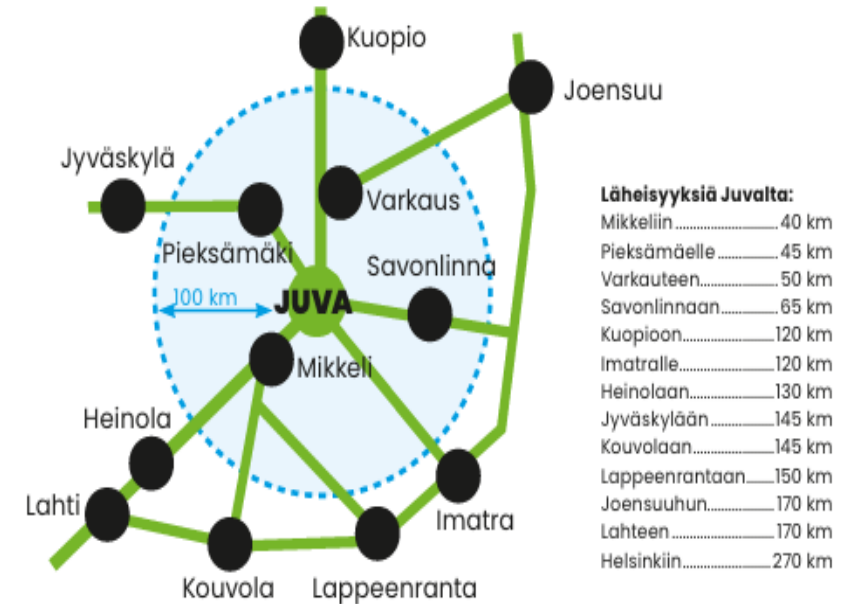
Kuopio
Joensuu
Jyväskylä
Varkaus
Pieksämäki
Savonlinna
100 km
JUVA
Mikkeli
Heinola
Lahti
Imatra
Kouvola
Lappeenranta

Läheisyyksiä Juvalta:

| | |
|---|---|
| Mikkeliin | 40 km |
| Pieksämäelle | 45 km |
| Varkauteen | 50 km |
| Savonlinnaan | 65 km |
| Kuopioon | 120 km |
| Imatralle | 120 km |
| Heinolaan | 130 km |
| Jyväskylään | 145 km |
| Kouvolaan | 145 km |
| Lappeenrantaan | 150 km |
| Joensuuhun | 170 km |
| Lahteen | 170 km |
| Helsinkiin | 270 km |